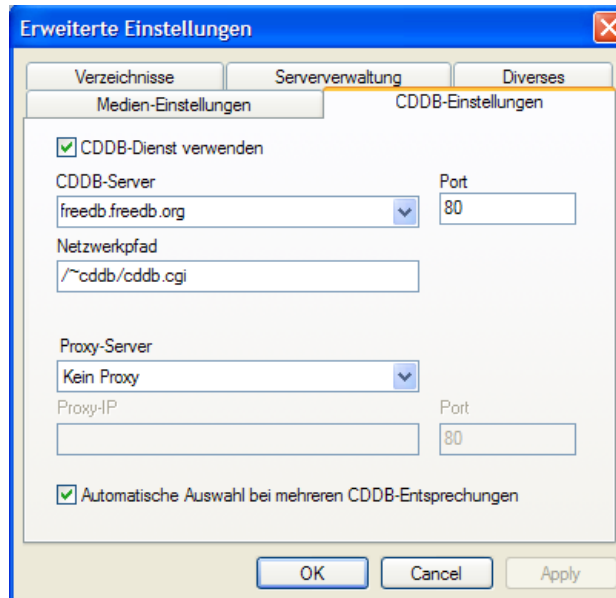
Erweiterte Einstellungen

Verzeichnisse
Serververwaltung
Diverses
Medien-Einstellungen
CDDB-Einstellungen

CDDB-Dienst verwenden

CDDB-Server
freedb.freedb.org
Port
80

Netzwerkpfad
/~cddb/cddb.cgi

Proxy-Server
Kein Proxy
Proxy-IP
Port
80

Automatische Auswahl bei mehreren CDDB-Entsprechungen

OK
Cancel
Apply